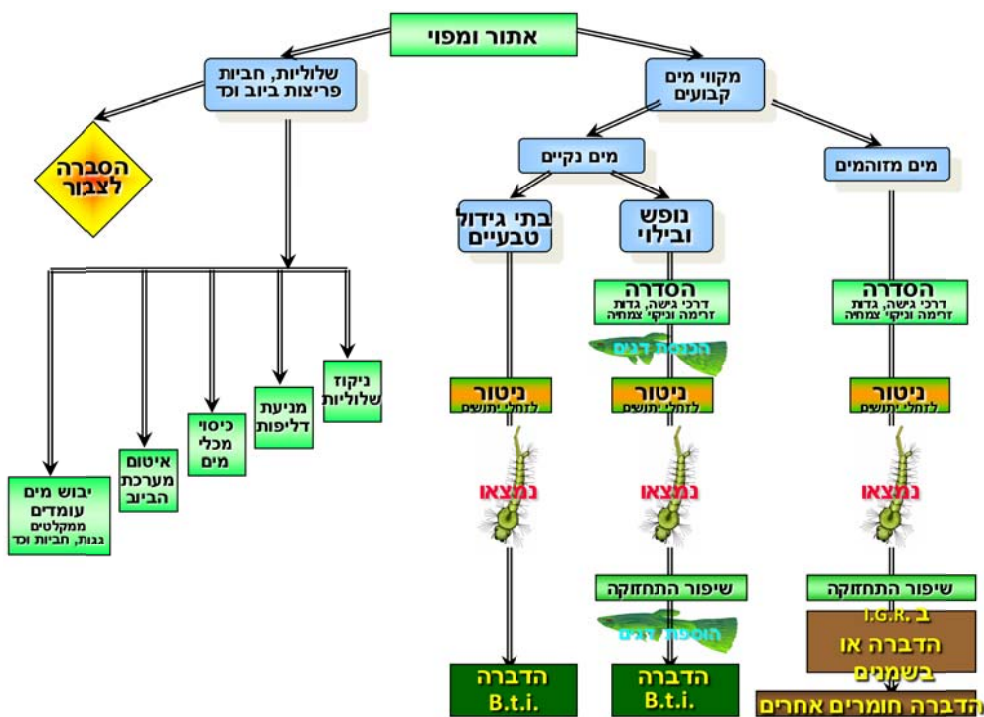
אתור ומפוי

שלוליות, חביות פריצות ביוב וכד

מקווי מים קבועים

הסברה לצבור

מים נקיים

מים מזוהמים

בתי גידול טבעיים

נופש ובילוי

הסדרה
דרכי גישה, גדות זרימה וניקוי צמחיה

הסדרה
דרכי גישה, גדות זרימה וניקוי צמחיה

הכנסת דגים

ניקוז שלוליות

מניעת דליפות

כיסוי מכלי מים

איטום מערכת הביוב

יבוש מים עומדים
ממקלטים
גגות, חביות וכד

ניטור
לזחלי יתושים

ניטור
לזחלי יתושים

ניטור
לזחלי יתושים

נמצאו

נמצאו

נמצאו

שיפור התחזוקה

שיפור התחזוקה

הוספת דגים

ב I.G.R.
הדברה או בשמנים

הדברה
B.t.i.

הדברה
B.t.i.

הדברה חומרים אחרים